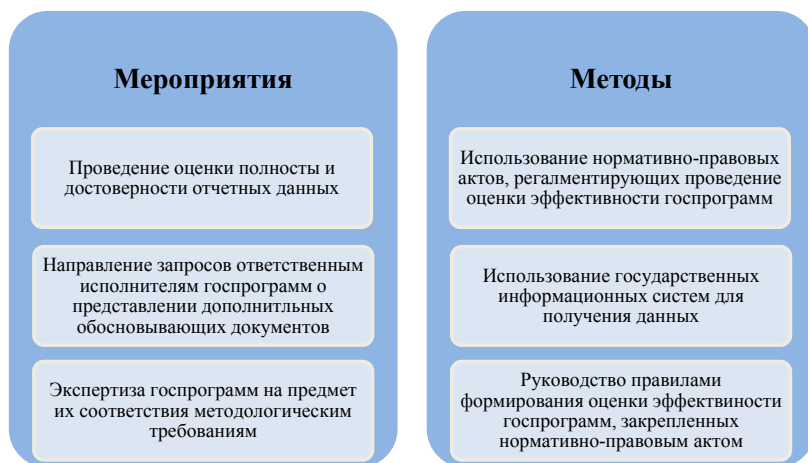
Мероприятия

Проведение оценки полносты и достоверности отчетных данных

Направление запросов ответственным исполнителям госпрограмм о представлении дополнитльных обосновывающих документов

Экспертиза госпрограмм на предмет их соответствия методологическим требованиям

Методы

Использование нормативно-правовых актов, регламентирующих проведение оценки эффективности госпрограмм

Использование государственных информационных систем для получения данных

Руководство правилами формирования оценки эффективности госпрограмм, закрепленных нормативно-правовым актом